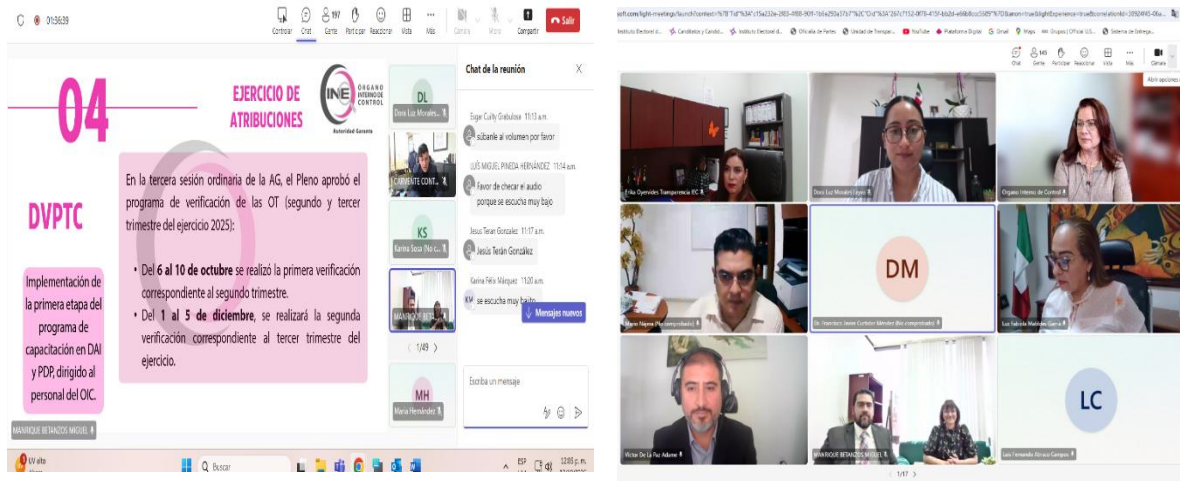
01:56:39

Controlar Chat Gente Participar Reaccionar Vista Más Cámara Micro Compartir Salir

04

EJERCICIO DE ATRIBUCIONES

INE ÓRGANO INTERNO DE CONTROL

Autoridad Garante

DVPTC

Implementación de la primera etapa del programa de capacitación en DAI y PDP, dirigido al personal del OIC.

En la tercera sesión ordinaria de la AG, el Pleno aprobó el programa de verificación de las OT (segundo y tercer trimestre del ejercicio 2025):

• Del **6 al 10 de octubre** se realizó la primera verificación correspondiente al segundo trimestre.

• Del **1 al 5 de diciembre**, se realizará la segunda verificación correspondiente al tercer trimestre del ejercicio.

MANRIQUE BETANZOS MIGUEL

DL Dora Luz Morales...

CLARIENTE CONT...

KS Karina Sosa (No c...

MANRIQUE BETA...

1/49

MH Maria Hernández

Chat de la reunión

Edgar Cuilty Grabulosa 11:13 a.m.
súbanle al volumen por favor

LUIS MIGUEL PINEDA HERNÁNDEZ 11:14 a.m.
Favor de checar el audio porque se escucha muy bajo

Jesus Teran Gonzalez 11:17 a.m.
Jesús Terán González

Karina Félix Márquez 11:20 a.m.
se escucha muy bajito

Mensajes nuevos

Escriba un mensaje

Buscar

ESP 12:05 p.m.

Chat Gente Participar Reaccionar Vista Más Cámara

Abrir opciones

Erika Oyervides Transparencia IEC

Dora Luz Morales Leyva

Órgano Interno de Control

Mario Najera (No comprobado)

DM

Dr. Francisco Javier Carbajal Méndez (No comprobado)

Luz Gabriela Meléndez Garza

Victor De La Paz Adame

MANRIQUE BETANZOS MIGUEL

LC

Luis Fernando Abraca Campos

1/17